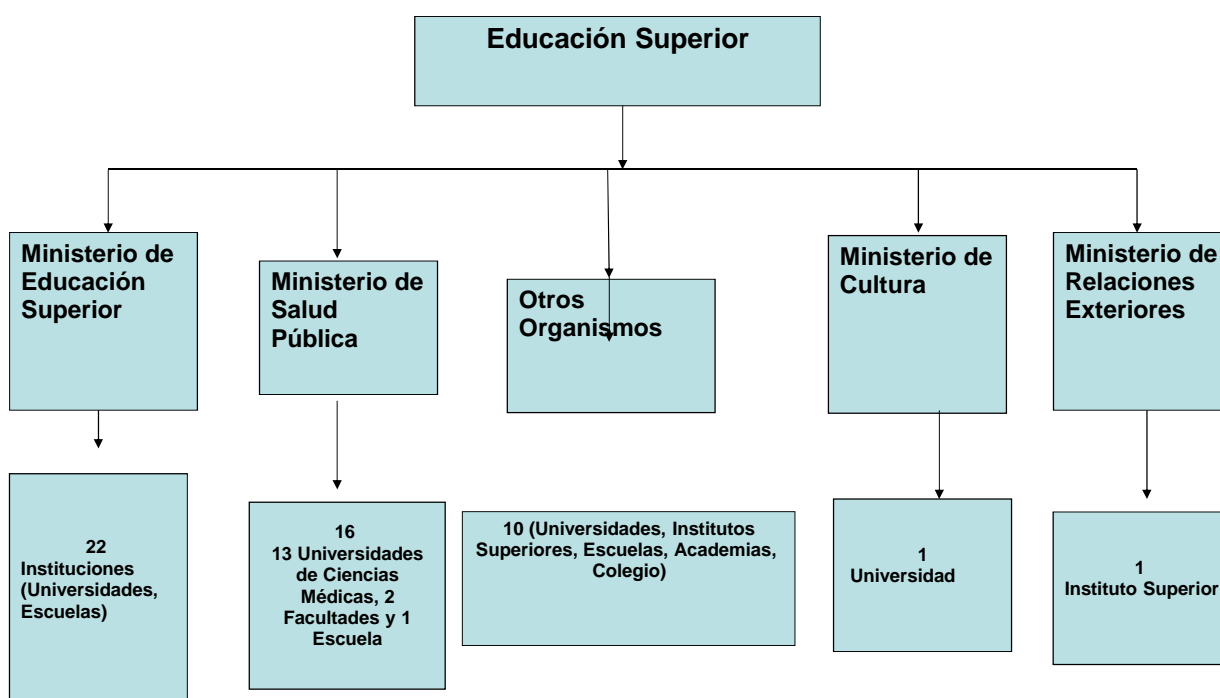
Educación Superior

Ministerio de Educación Superior

Ministerio de Salud Pública

Otros Organismos

Ministerio de Cultura

Ministerio de Relaciones Exteriores

22 Instituciones (Universidades, Escuelas)

16
13 Universidades de Ciencias Médicas, 2 Facultades y 1 Escuela

10 (Universidades, Institutos Superiores, Escuelas, Academias, Colegio)

1
Universidad

1
Instituto Superior